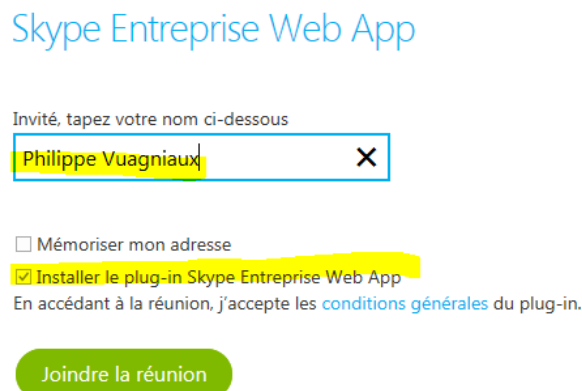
Skype Entreprise Web App

Invité, tapez votre nom ci-dessous

Philippe Vuagniaux

Mémoriser mon adresse

Installer le plug-in Skype Entreprise Web App

En accédant à la réunion, j'accepte les conditions générales du plug-in.

Joindre la réunion